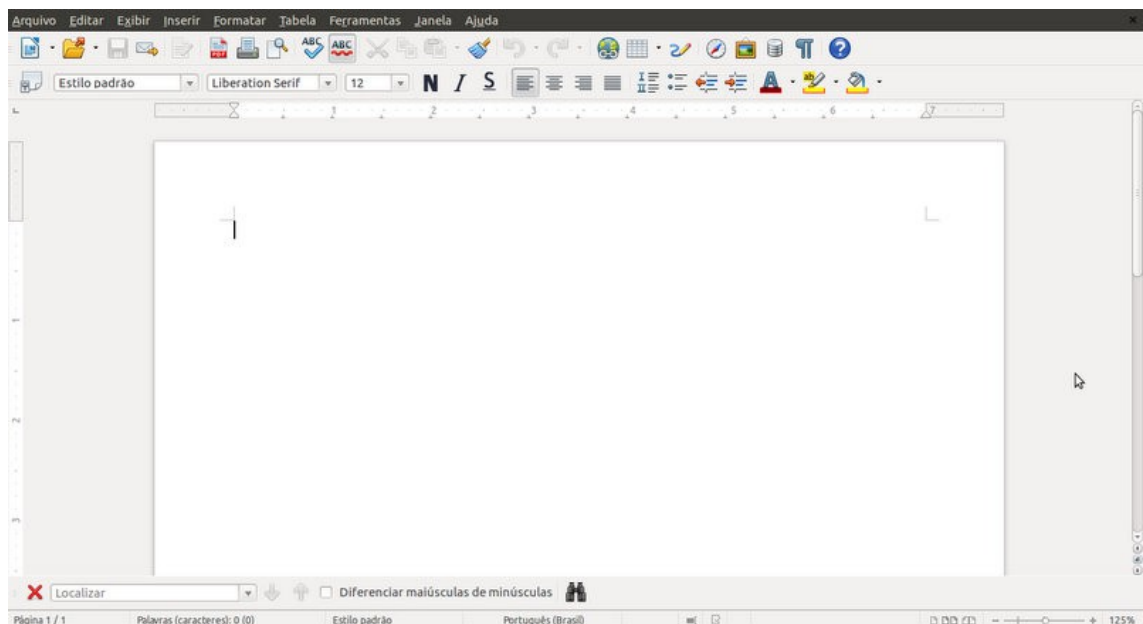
Arquivo Editar Exibir Inserir Formatar Tabela Ferramentas Janela Ajuda

Estilo padrão Liberation Serif 12 N I S

1 2 3 4 5 6 7

Localizar Diferenciar maiúsculas de minúsculas

Página 1 / 1 Palavras (caracteres): 0 (0) Estilo padrão Português (Brasil) 125%